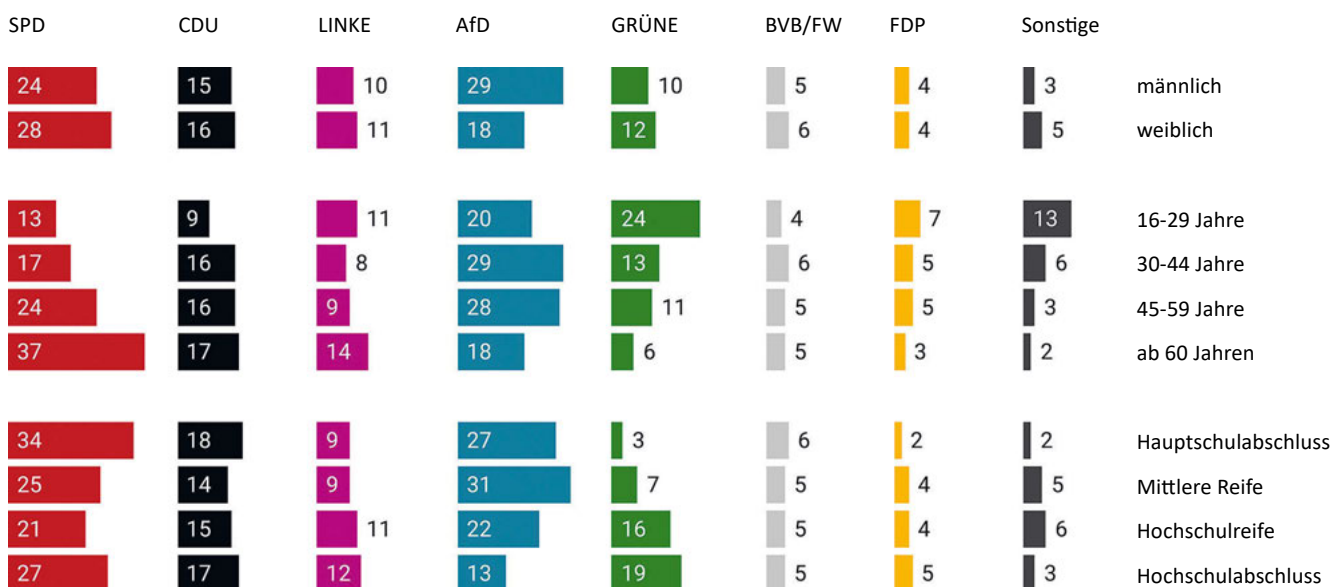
| SPD | CDU | LINKE | AfD | GRÜNE | BVB/FW | FDP | Sonstige | |
|---|---|---|---|---|---|---|---|---|
| 24 | 15 | 10 | 29 | 10 | 5 | 4 | 3 | männlich |
| 28 | 16 | 11 | 18 | 12 | 6 | 4 | 5 | weiblich |
| 13 | 9 | 11 | 20 | 24 | 4 | 7 | 13 | 16-29 Jahre |
| 17 | 16 | 8 | 29 | 13 | 6 | 5 | 6 | 30-44 Jahre |
| 24 | 16 | 9 | 28 | 11 | 5 | 5 | 3 | 45-59 Jahre |
| 37 | 17 | 14 | 18 | 6 | 5 | 3 | 2 | ab 60 Jahren |
| 34 | 18 | 9 | 27 | 3 | 6 | 2 | 2 | Hauptschulabschluss |
| 25 | 14 | 9 | 31 | 7 | 5 | 4 | 5 | Mittlere Reife |
| 21 | 15 | 11 | 22 | 16 | 5 | 4 | 6 | Hochschulreife |
| 27 | 17 | 12 | 13 | 19 | 5 | 5 | 3 | Hochschulabschluss |